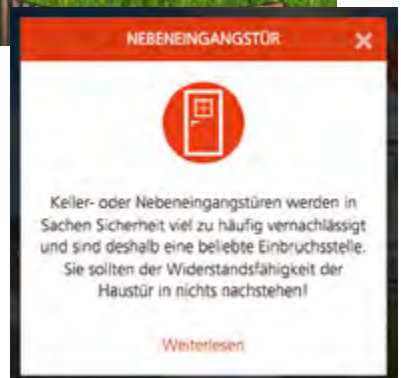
NEBENEINGANGSTÜR

Keller- oder Nebeneingangstüren werden in Sachen Sicherheit viel zu häufig vernachlässigt und sind deshalb eine beliebte Einbruchsstelle. Sie sollten der Widerstandsfähigkeit der Haustür in nichts nachstehen!

Weiterlesen